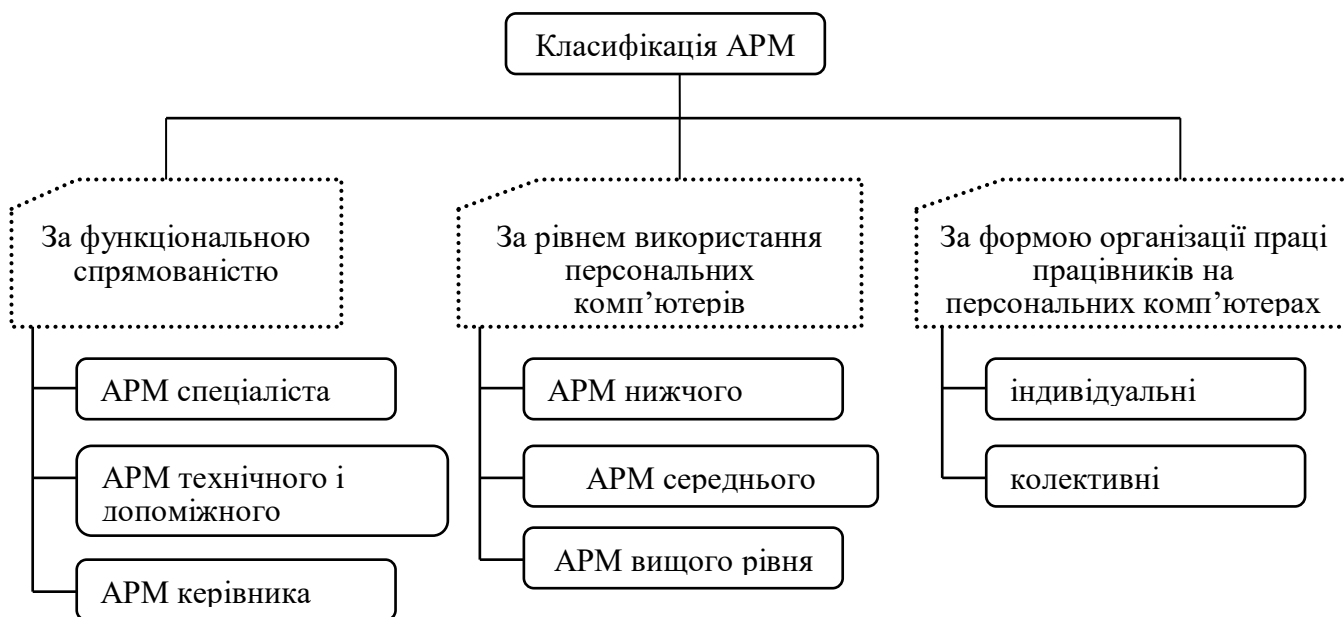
Класифікація АРМ

За функціональною спрямованістю

АРМ спеціаліста

АРМ технічного і допоміжного

АРМ керівника

За рівнем використання персональних комп’ютерів

АРМ нижчого

АРМ середнього

АРМ вищого рівня

За формою організації праці працівників на персональних комп’ютерах

індивідуальні

колективні